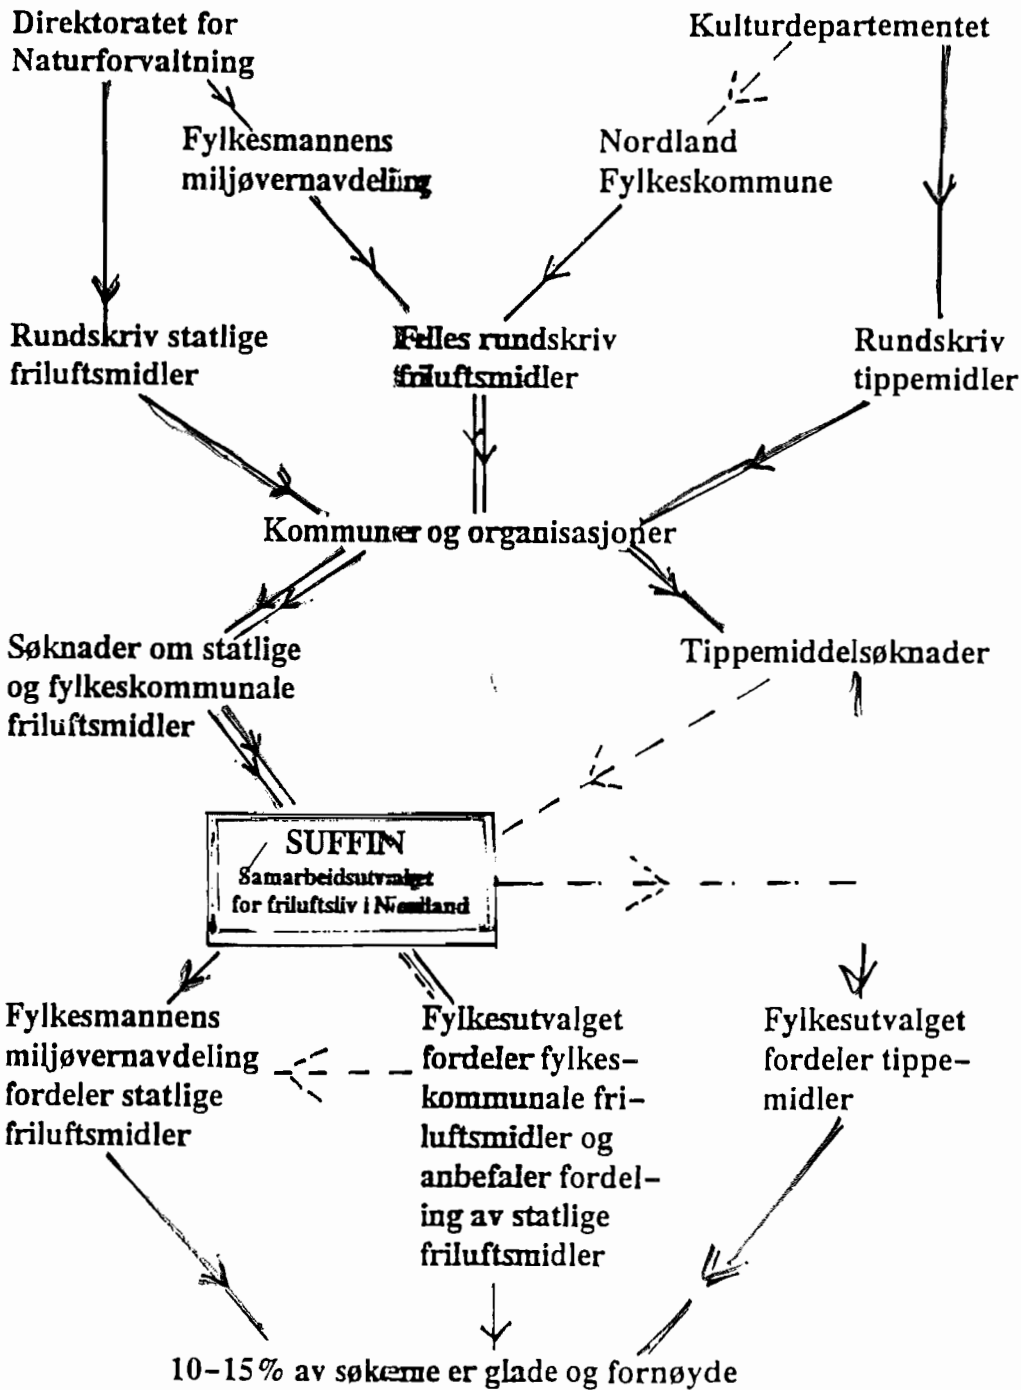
Direktoratet for Naturforvaltning

Kulturdepartementet

Fylkesmannens miljøvernavdeling

Nordland Fylkeskommune

Rundskriv statlige friluftsmidler

Felles rundskriv friluftsmidler

Rundskriv tippemidler

Kommuner og organisasjoner

Søknader om statlige og fylkeskommunale friluftsmidler

Tippemiddelsøknader

SUFFIN
Samarbeidsutvalget for friluftsliv i Nordland

Fylkesmannens miljøvernavdeling fordeler statlige friluftsmidler

Fylkesutvalget fordeler fylkeskommunale friluftsmidler og anbefaler fordeling av statlige friluftsmidler

Fylkesutvalget fordeler tippemidler

10–15% av søkerne er glade og fornøyde